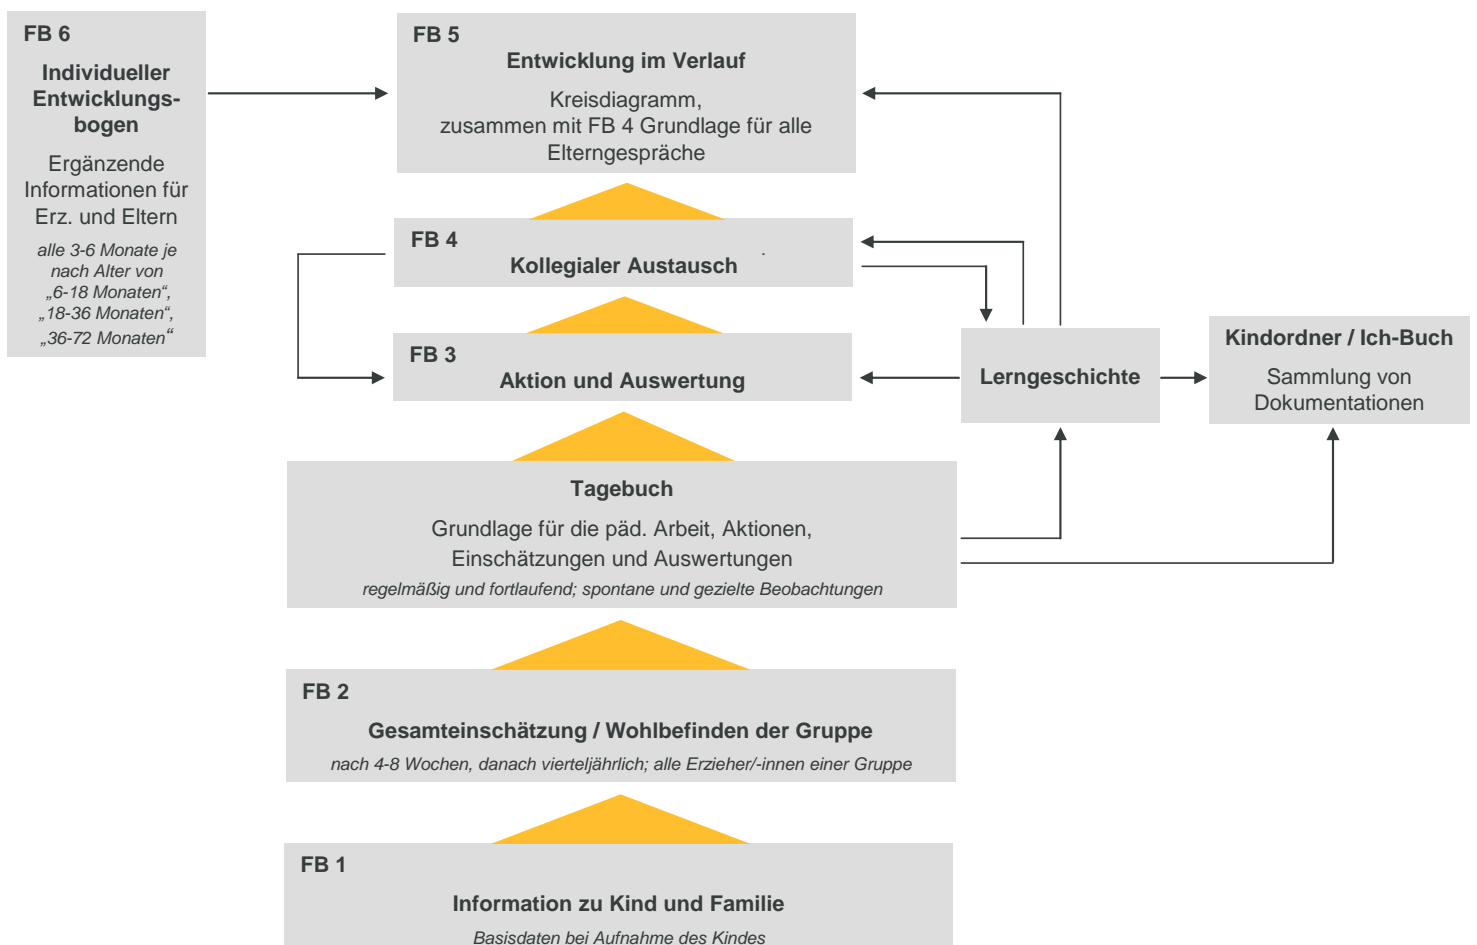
FB 6

Individueller Entwicklungsbogen

Ergänzende Informationen für Erz. und Eltern

alle 3-6 Monate je nach Alter von „6-18 Monaten“, „18-36 Monaten“, „36-72 Monaten“

FB 5

Entwicklung im Verlauf

Kreisdiagramm, zusammen mit FB 4 Grundlage für alle Elterngespräche

FB 4

Kollegialer Austausch

FB 3

Aktion und Auswertung

Lerngeschichte

Kindordner / Ich-Buch

Sammlung von Dokumentationen

Tagebuch

Grundlage für die päd. Arbeit, Aktionen, Einschätzungen und Auswertungen

regelmäßig und fortlaufend; spontane und gezielte Beobachtungen

FB 2

Gesamteinschätzung / Wohlbefinden der Gruppe

nach 4-8 Wochen, danach vierteljährlich; alle Erzieher/-innen einer Gruppe

FB 1

Information zu Kind und Familie

Basisdaten bei Aufnahme des Kindes